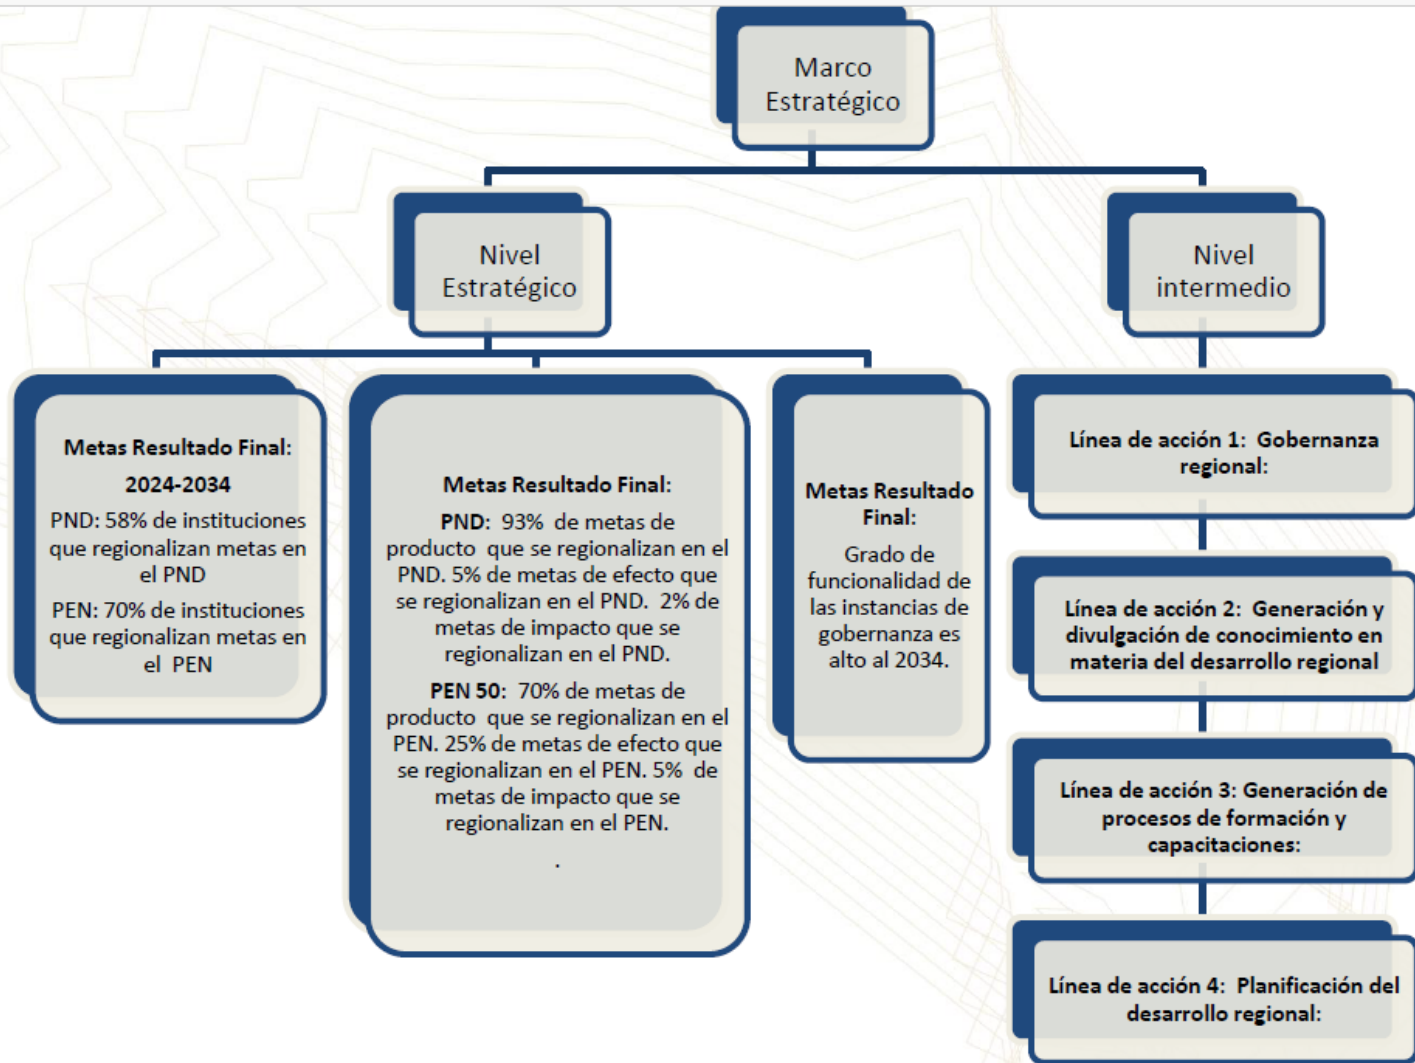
Marco Estratégico

Nivel Estratégico

Nivel intermedio

Metas Resultado Final:
2024-2034
PND: 58% de instituciones que regionalizan metas en el PND
PEN: 70% de instituciones que regionalizan metas en el PEN

Metas Resultado Final:
PND: 93% de metas de producto que se regionalizan en el PND. 5% de metas de efecto que se regionalizan en el PND. 2% de metas de impacto que se regionalizan en el PND.
PEN 50: 70% de metas de producto que se regionalizan en el PEN. 25% de metas de efecto que se regionalizan en el PEN. 5% de metas de impacto que se regionalizan en el PEN.
.

Metas Resultado Final:
Grado de funcionalidad de las instancias de gobernanza es alto al 2034.

Línea de acción 1: Gobernanza regional:

Línea de acción 2: Generación y divulgación de conocimiento en materia del desarrollo regional

Línea de acción 3: Generación de procesos de formación y capacitaciones:

Línea de acción 4: Planificación del desarrollo regional: